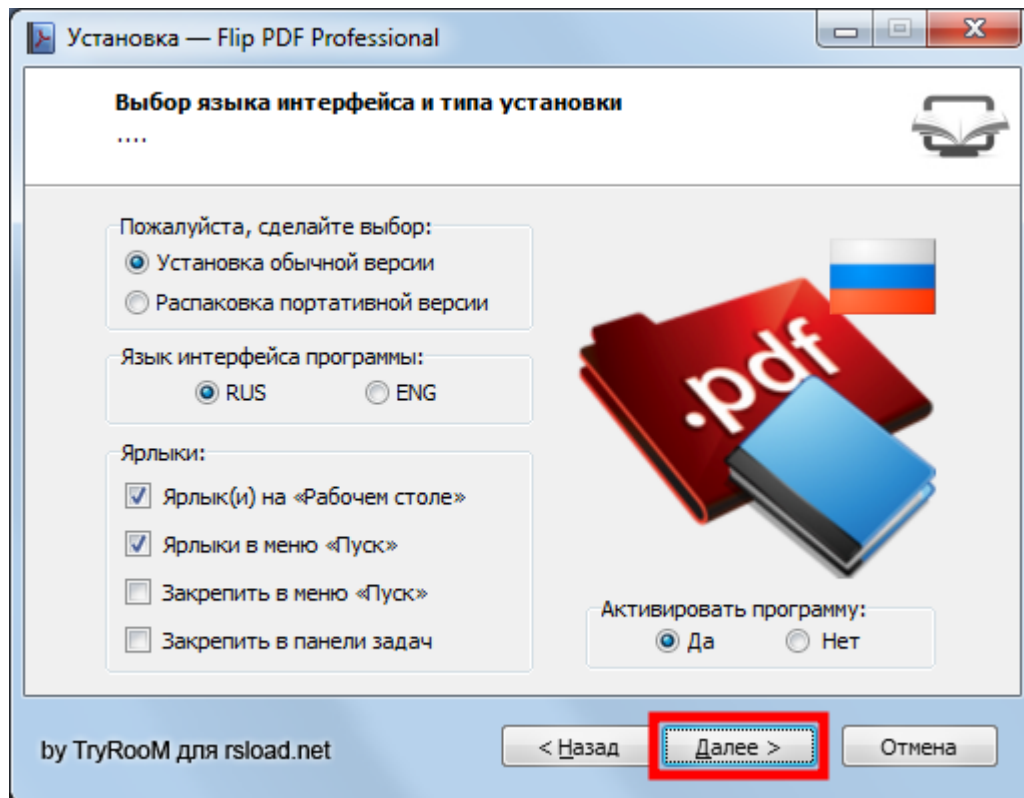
Установка — Flip PDF Professional

Выбор языка интерфейса и типа установки
....

Пожалуйста, сделайте выбор:
Установка обычной версии
Распаковка портативной версии

Язык интерфейса программы:
RUS
ENG

Ярлыки:
Ярлык(и) на «Рабочем столе»
Ярлыки в меню «Пуск»
Закрепить в меню «Пуск»
Закрепить в панели задач

.pdf

Активировать программу:
Да
Нет

by TryRooM для rsload.net

< Назад
Далее >
Отмена